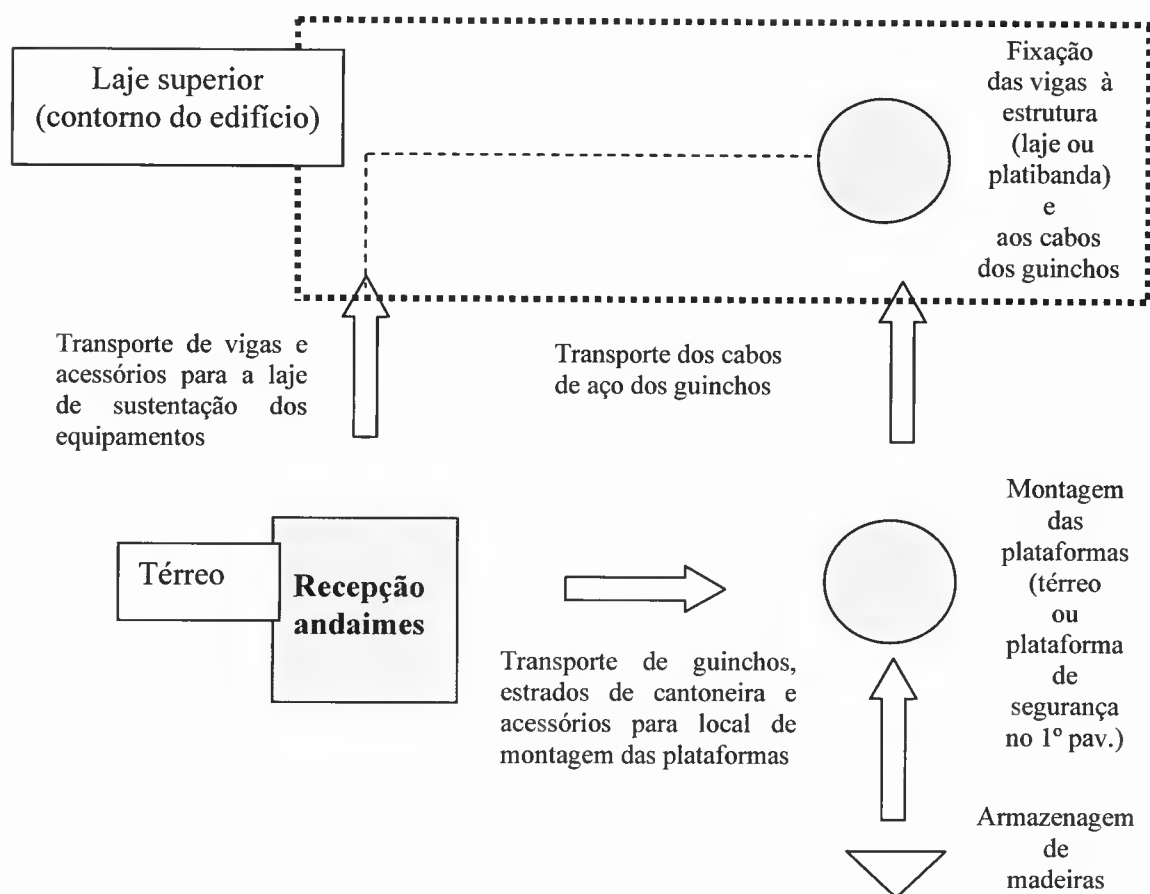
Laje superior (contorno do edifício)

Fixação das vigas à estrutura (laje ou platibanda) e aos cabos dos guinchos

Transporte de vigas e acessórios para a laje de sustentação dos equipamentos

Transporte dos cabos de aço dos guinchos

Térreo

Recepção andaimes

Montagem das plataformas (térreo ou plataforma de segurança no 1º pav.)

Transporte de guinchos, estrados de cantoneira e acessórios para local de montagem das plataformas

Armazenagem de madeiras